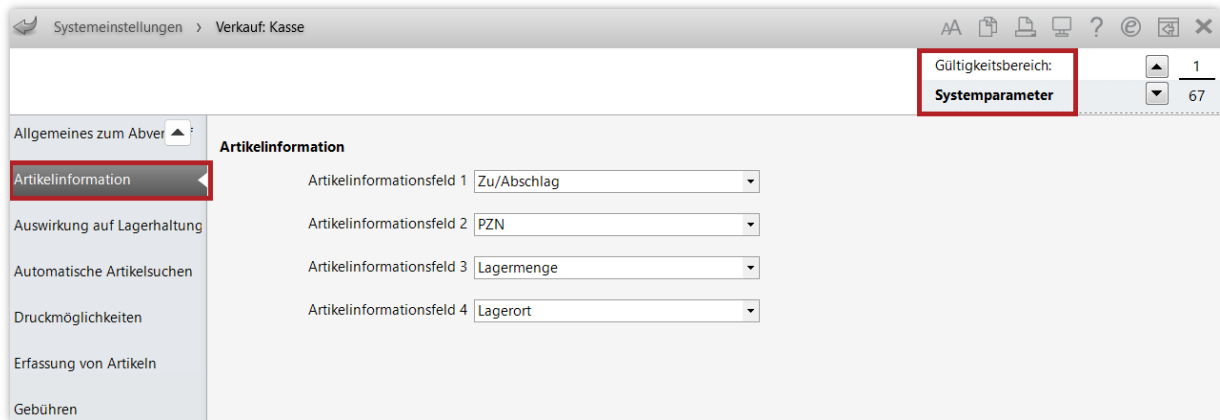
Systemeinstellungen › Verkauf: Kasse

Gültigkeitsbereich:

Systemparameter

1

67

Allgemeines zum Abver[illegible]

Artikelinformation

Auswirkung auf Lagerhaltung

Automatische Artikelsuchen

Druckmöglichkeiten

Erfassung von Artikeln

Gebühren

Artikelinformation

Artikelinformationsfeld 1 Zu/Abschlag

Artikelinformationsfeld 2 PZN

Artikelinformationsfeld 3 Lagermenge

Artikelinformationsfeld 4 Lagerort